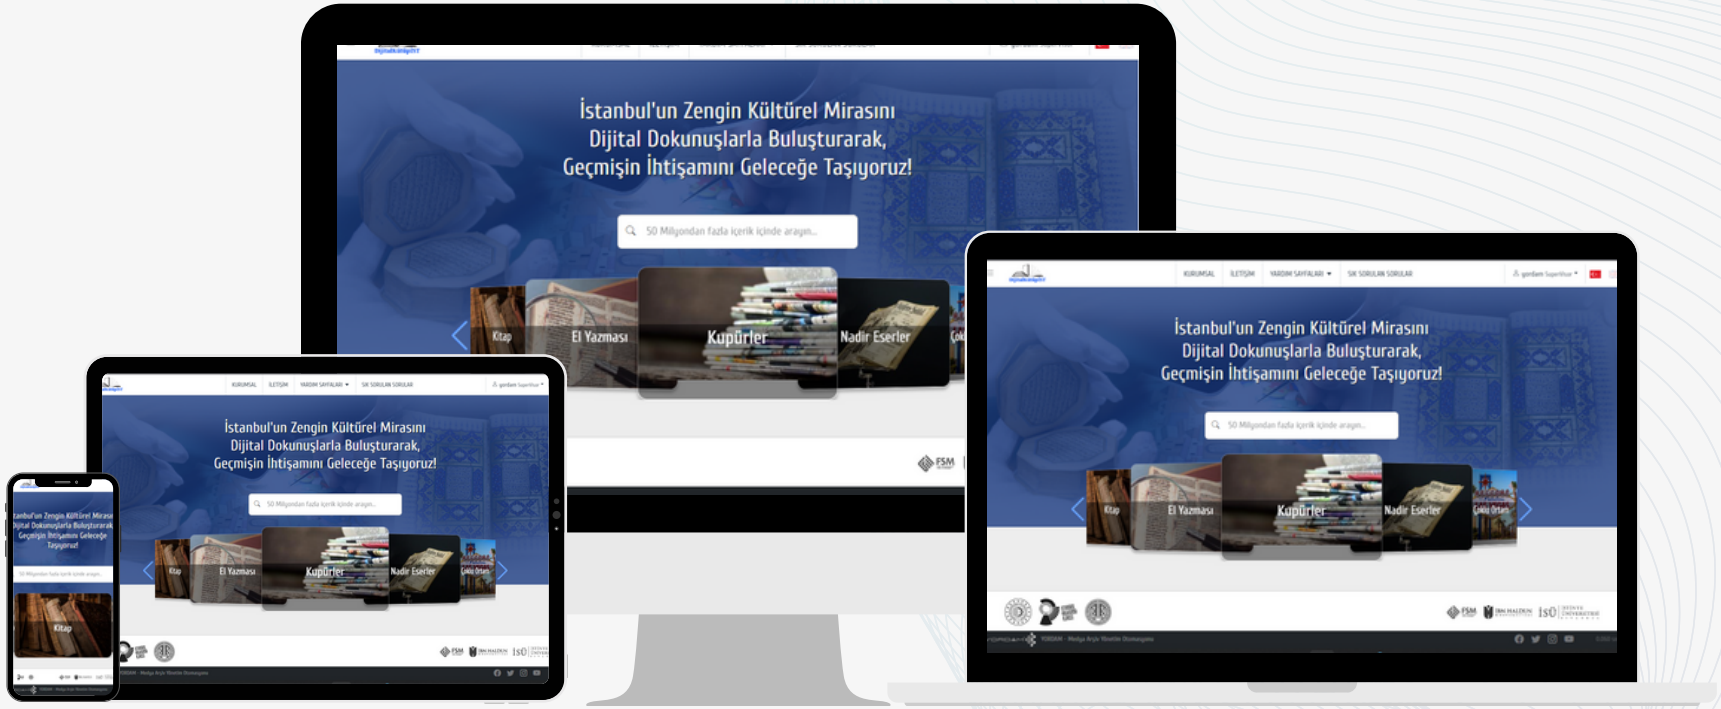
İstanbul'un Zengin Kültürel Mirasını Dijital Dokunuşlarla Buluşturarak, Geçmişin İhtişamını Geleceğe Taşıyoruz!

50 Milyondan fazla içerik içinde arayın...

Kitap

El Yazması

Kupürler

Nadir Eserler

KURUMSAL İLETİŞİM YARDIM SAYFALARI SIK SORULAN SORULAR

İstanbul'un Zengin Kültürel Mirasını Dijital Dokunuşlarla Buluşturarak, Geçmişin İhtişamını Geleceğe Taşıyoruz!

50 Milyondan fazla içerik içinde arayın...

Kitap

El Yazması

Kupürler

Nadir Eserler

Çoklu Ortam

FSM

İBN HALDUN

İSÜ

KURUMSAL İLETİŞİM YARDIM SAYFALARI SIK SORULAN SORULAR

İstanbul'un Zengin Kültürel Mirasını Dijital Dokunuşlarla Buluşturarak, Geçmişin İhtişamını Geleceğe Taşıyoruz!

50 Milyondan fazla içerik içinde arayın...

Kitap

El Yazması

Kupürler

Nadir Eserler

Çoklu Ortam

FSM

İBN HALDUN

İSÜ

İstanbul'un Zengin Kültürel Mirasını Dijital Dokunuşlarla Buluşturarak Geçmişin İhtişamını Geleceğe Taşıyoruz!

50 Milyondan fazla içerik içinde arayın...

Kitap